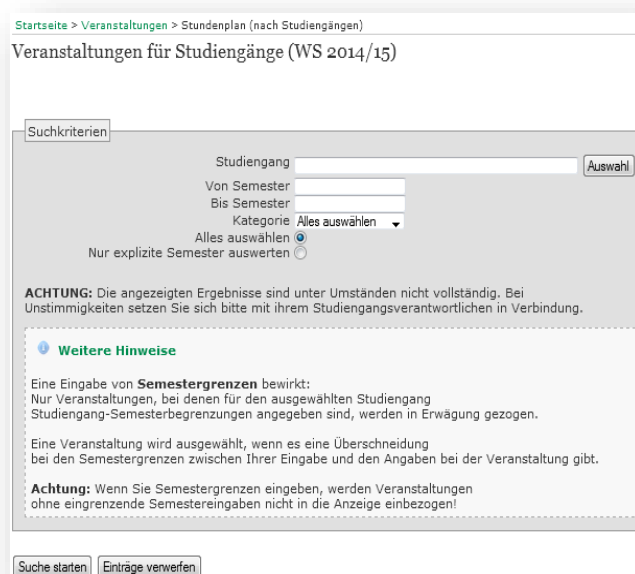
Startseite > Veranstaltungen > Stundenplan (nach Studiengängen)

Veranstaltungen für Studiengänge (WS 2014/15)

Suchkriterien

Studiengang [Auswahl]

Von Semester

Bis Semester

Kategorie Alles auswählen

Alles auswählen

Nur explizite Semester auswerten

ACHTUNG: Die angezeigten Ergebnisse sind unter Umständen nicht vollständig. Bei Unstimmigkeiten setzen Sie sich bitte mit ihrem Studiengangsverantwortlichen in Verbindung.

Weitere Hinweise

Eine Eingabe von Semestergrenzen bewirkt:
Nur Veranstaltungen, bei denen für den ausgewählten Studiengang Studiengang-Semesterbegrenzungen angegeben sind, werden in Erwägung gezogen.

Eine Veranstaltung wird ausgewählt, wenn es eine Überschneidung bei den Semestergrenzen zwischen Ihrer Eingabe und den Angaben bei der Veranstaltung gibt.

Achtung: Wenn Sie Semestergrenzen eingeben, werden Veranstaltungen ohne eingrenzende Semestereingaben nicht in die Anzeige einbezogen!

Suche starten | Einträge verwerfen